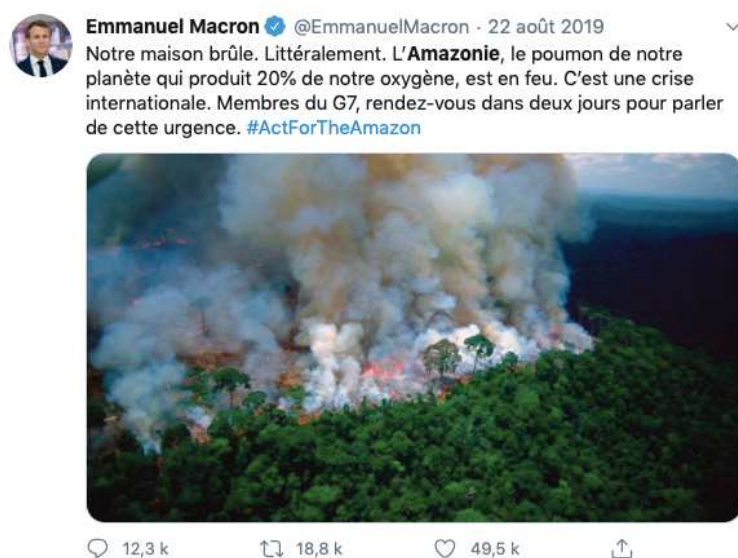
Emmanuel Macron @EmmanuelMacron · 22 août 2019

Notre maison brûle. Littéralement. L'**Amazonie**, le poumon de notre planète qui produit 20% de notre oxygène, est en feu. C'est une crise internationale. Membres du G7, rendez-vous dans deux jours pour parler de cette urgence. #ActForTheAmazon

12,3 k 18,8 k 49,5 k